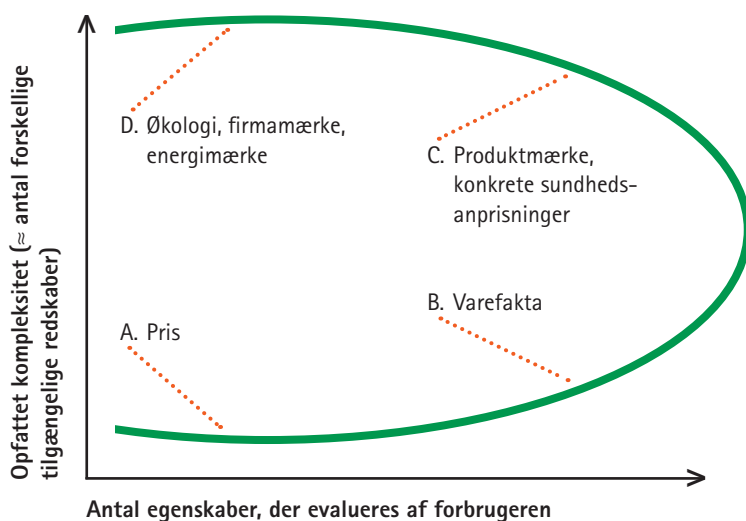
D. Økologi, firmamærke, energimærke

C. Produktmærke, konkrete sundhedsanprisninger

B. Varefakta

A. Pris

Opfattet kompleksitet (≈ antal forskellige tilgængelige redskaber)

Antal egenskaber, der evalueres af forbrugeren